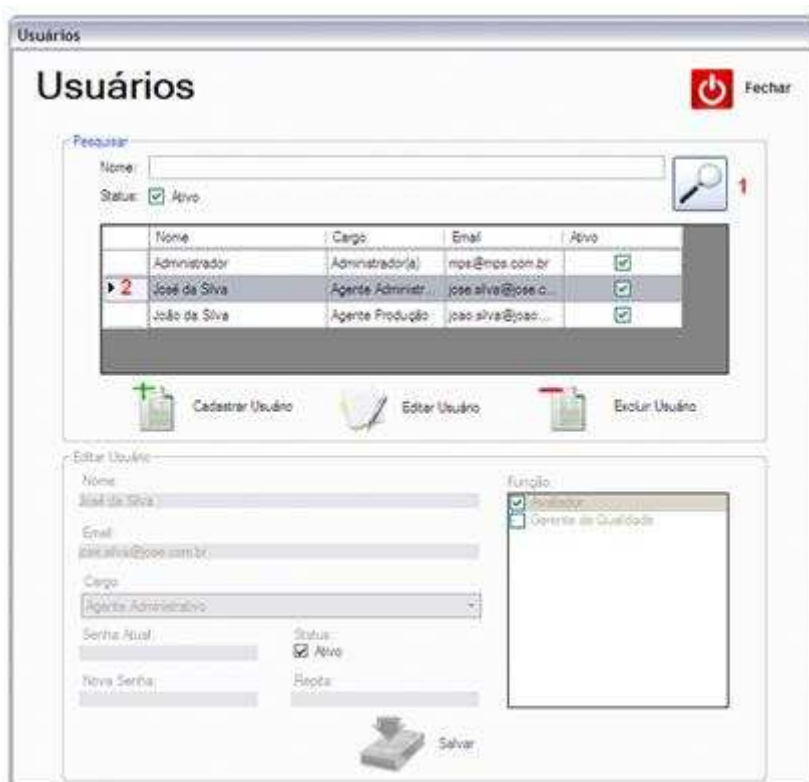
Usuários

Usuários

Fechar

Pesquisar

Nome:

Status: Ativo

1

| | Nome | Cargo | Email | Ativo |
|---|---|---|---|---|
| | Administrador | Administrador(a) | mps@mps.com.br | ☑ |
| 2 | José da Silva | Agente Administr... | jose.silva@jose.c... | ☑ |
| | João da Silva | Agente Produção | joao.silva@joao.... | ☑ |

Cadastrar Usuário

Editar Usuário

Excluir Usuário

Editar Usuário

Nome:

José da Silva

Email:

jose.silva@jose.com.br

Cargo

Agente Administrativo

Senha Atual:

Status:

Ativo

Nova Senha:

Repita:

Função:

Avaliador

Gerente da Qualidade

Salvar